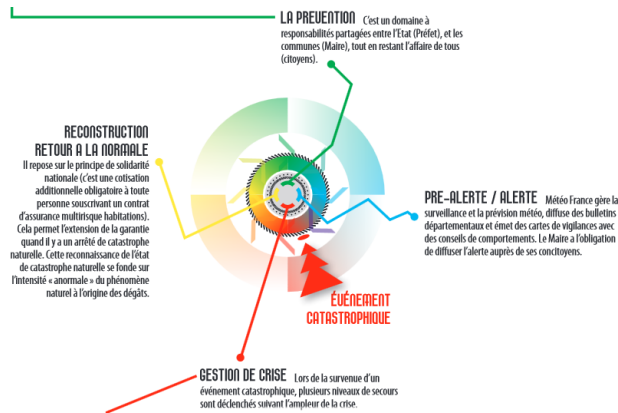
LA PREVENTION C'est un domaine à responsabilités partagées entre l'Etat (Préfet), et les communes (Maire), tout en restant l'affaire de tous (citoyens).

RECONSTRUCTION RETOUR A LA NORMALE Il repose sur le principe de solidarité nationale (c'est une cotisation additionnelle obligatoire à toute personne souscrivant un contrat d'assurance multirisque habitations). Cela permet l'extension de la garantie quand il y a un arrêté de catastrophe naturelle. Cette reconnaissance de l'état de catastrophe naturelle se fonde sur l'intensité « anormale » du phénomène naturel à l'origine des dégâts.

PRE-ALERTE / ALERTE Météo France gère la surveillance et la prévision météo, diffuse des bulletins départementaux et émet des cartes de vigilances avec des conseils de comportements. Le Maire a l'obligation de diffuser l'alerte auprès de ses concitoyens.

ÉVÉNEMENT CATASTROPHIQUE

GESTION DE CRISE Lors de la survenue d'un événement catastrophique, plusieurs niveaux de secours sont déclenchés suivant l'ampleur de la crise.